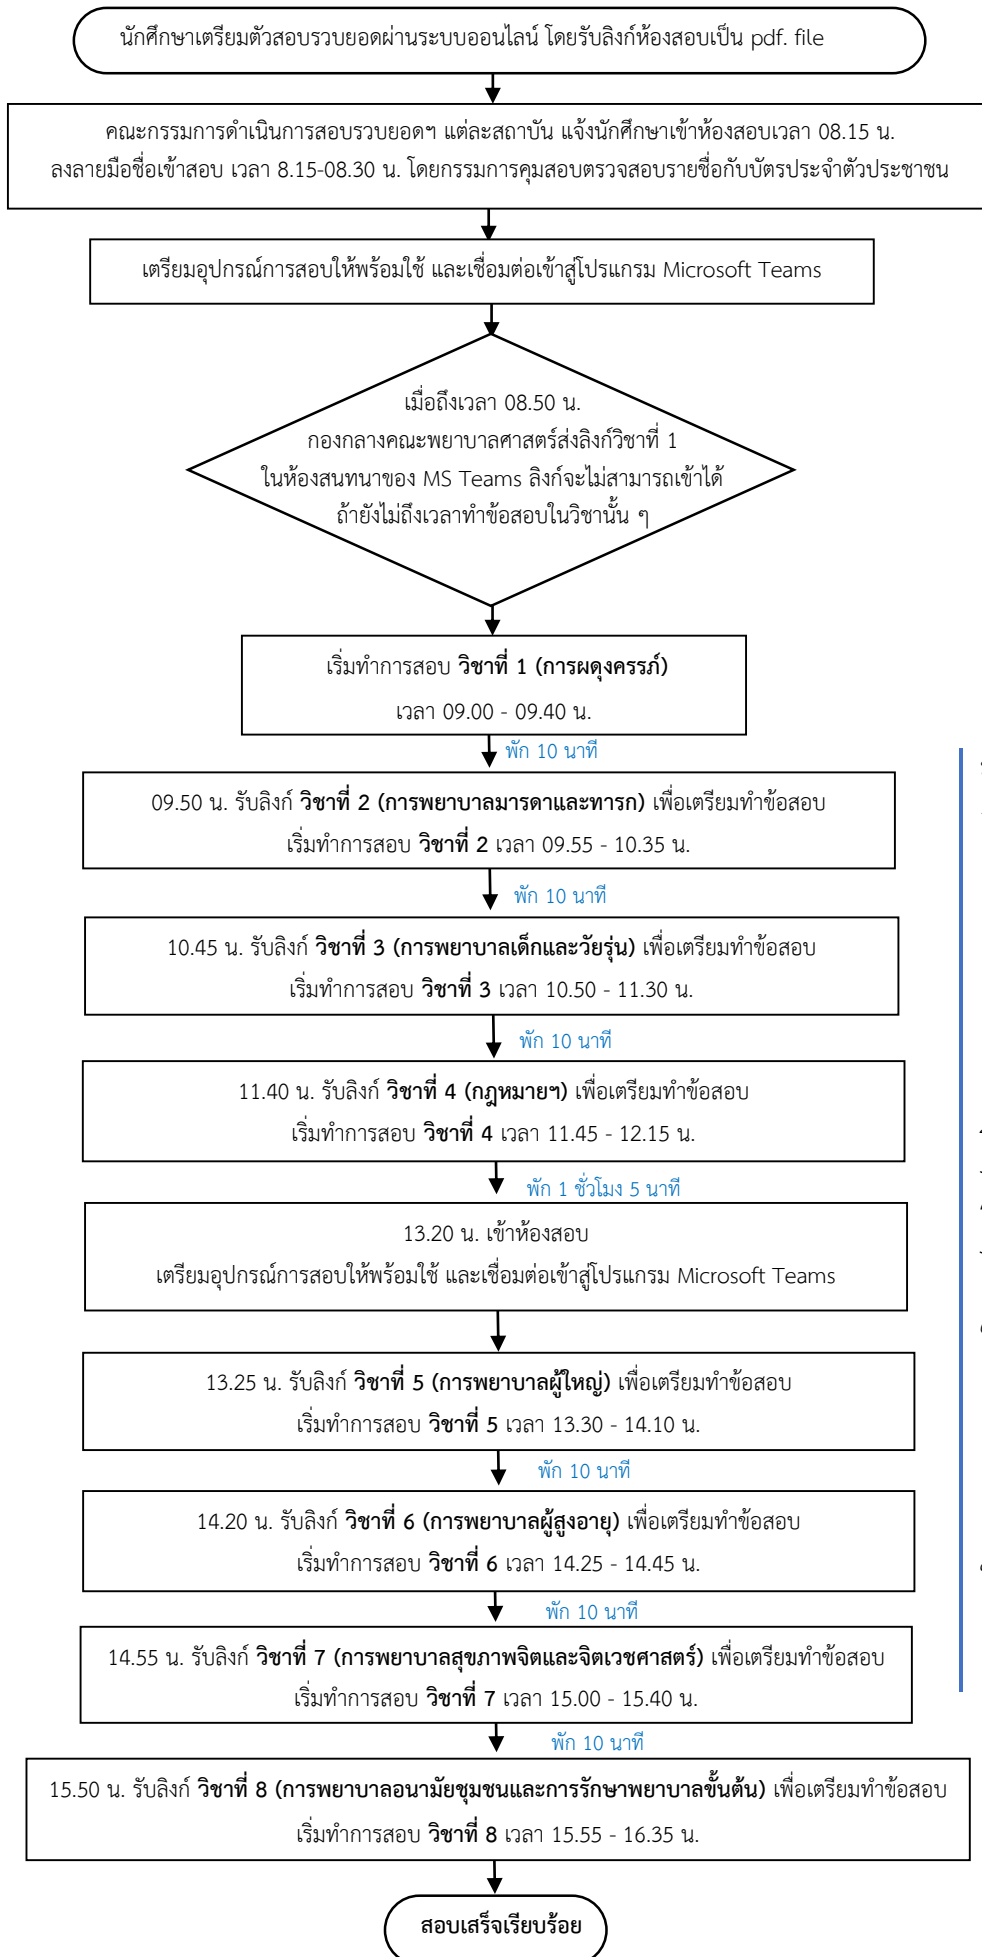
นักศึกษาเตรียมตัวสอบรวบยอดผ่านระบบออนไลน์ โดยรับลิงก์ห้องสอบเป็น pdf. file

คณะกรรมการดำเนินการสอบรวบยอดฯ แต่ละสถาบัน แจ้งนักศึกษาเข้าห้องสอบเวลา 08.15 น. ลงลายมือชื่อเข้าสอบ เวลา 8.15-08.30 น. โดยกรรมการคุมสอบตรวจสอบรายชื่อกับบัตรประจำตัวประชาชน

เตรียมอุปกรณ์การสอบให้พร้อมใช้ และเชื่อมต่อเข้าสู่โปรแกรม Microsoft Teams

เมื่อถึงเวลา 08.50 น. กองกลางคณะพยาบาลศาสตร์ส่งลิงก์วิชาที่ 1 ในห้องสนทนาของ MS Teams ลิงก์จะไม่สามารถเข้าได้ ถ้ายังไม่ถึงเวลาทำข้อสอบในวิชานั้น ๆ

เริ่มทำการสอบ **วิชาที่ 1 (การผดุงครรภ์)**
เวลา 09.00 - 09.40 น.

พัก 10 นาที

09.50 น. รับลิงก์ **วิชาที่ 2 (การพยาบาลมารดาและทารก)** เพื่อเตรียมทำข้อสอบ
เริ่มทำการสอบ **วิชาที่ 2** เวลา 09.55 - 10.35 น.

พัก 10 นาที

10.45 น. รับลิงก์ **วิชาที่ 3 (การพยาบาลเด็กและวัยรุ่น)** เพื่อเตรียมทำข้อสอบ
เริ่มทำการสอบ **วิชาที่ 3** เวลา 10.50 - 11.30 น.

พัก 10 นาที

11.40 น. รับลิงก์ **วิชาที่ 4 (กฎหมายฯ)** เพื่อเตรียมทำข้อสอบ
เริ่มทำการสอบ **วิชาที่ 4** เวลา 11.45 - 12.15 น.

พัก 1 ชั่วโมง 5 นาที

13.20 น. เข้าห้องสอบ
เตรียมอุปกรณ์การสอบให้พร้อมใช้ และเชื่อมต่อเข้าสู่โปรแกรม Microsoft Teams

13.25 น. รับลิงก์ **วิชาที่ 5 (การพยาบาลผู้ใหญ่)** เพื่อเตรียมทำข้อสอบ
เริ่มทำการสอบ **วิชาที่ 5** เวลา 13.30 - 14.10 น.

พัก 10 นาที

14.20 น. รับลิงก์ **วิชาที่ 6 (การพยาบาลผู้สูงอายุ)** เพื่อเตรียมทำข้อสอบ
เริ่มทำการสอบ **วิชาที่ 6** เวลา 14.25 - 14.45 น.

พัก 10 นาที

14.55 น. รับลิงก์ **วิชาที่ 7 (การพยาบาลสุขภาพจิตและจิตเวชศาสตร์)** เพื่อเตรียมทำข้อสอบ
เริ่มทำการสอบ **วิชาที่ 7** เวลา 15.00 - 15.40 น.

พัก 10 นาที

15.50 น. รับลิงก์ **วิชาที่ 8 (การพยาบาลอนามัยชุมชนและการรักษาพยาบาลขั้นต้น)** เพื่อเตรียมทำข้อสอบ
เริ่มทำการสอบ **วิชาที่ 8** เวลา 15.55 - 16.35 น.

**สอบเสร็จเรียบร้อย**